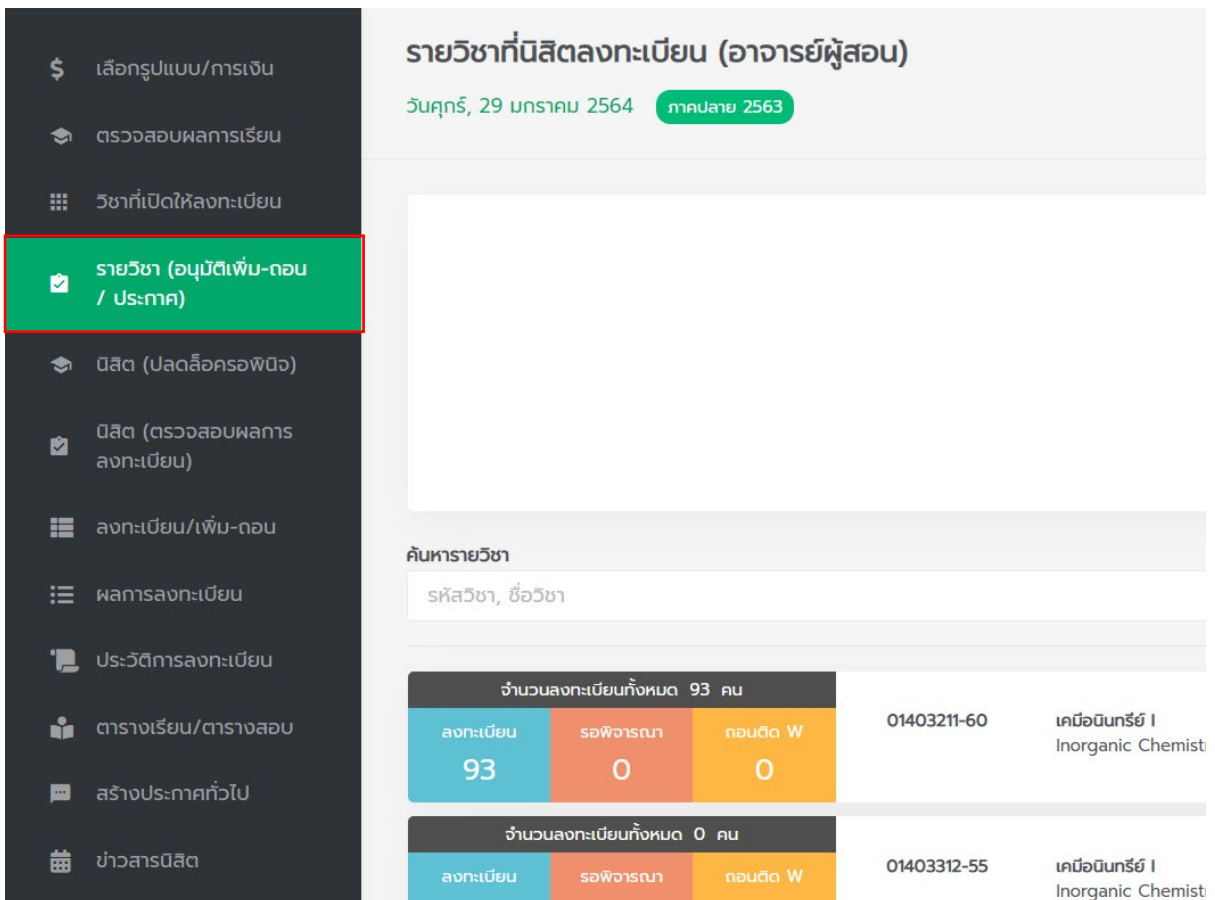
$ เลือกรูปแบบ/การเงิน

ตรวจสอบผลการเรียน

วิชาที่เปิดให้ลงทะเบียน

รายวิชา (อนุมัติเพิ่ม-ถอน / ประกาศ)

นิสิต (ปลดล็อครอพินิจ)

นิสิต (ตรวจสอบผลการลงทะเบียน)

ลงทะเบียน/เพิ่ม-ถอน

ผลการลงทะเบียน

ประวัติการลงทะเบียน

ตารางเรียน/ตารางสอบ

สร้างประกาศทั่วไป

ข่าวสารนิสิต

รายวิชาที่นิสิตลงทะเบียน (อาจารย์ผู้สอน)

วันศุกร์, 29 มกราคม 2564 ภาคปลาย 2563

ค้นหารายวิชา

รหัสวิชา, ชื่อวิชา

จำนวนลงทะเบียนทั้งหมด 93 คน

| ลงทะเบียน | รอพิจารณา | ถอนติด W |
|---|---|---|
| 93 | 0 | 0 |

01403211-60 เคมีอนินทรีย์ I
Inorganic Chemist

จำนวนลงทะเบียนทั้งหมด 0 คน

| ลงทะเบียน | รอพิจารณา | ถอนติด W |
|---|---|---|

01403312-55 เคมีอนินทรีย์ I
Inorganic Chemist